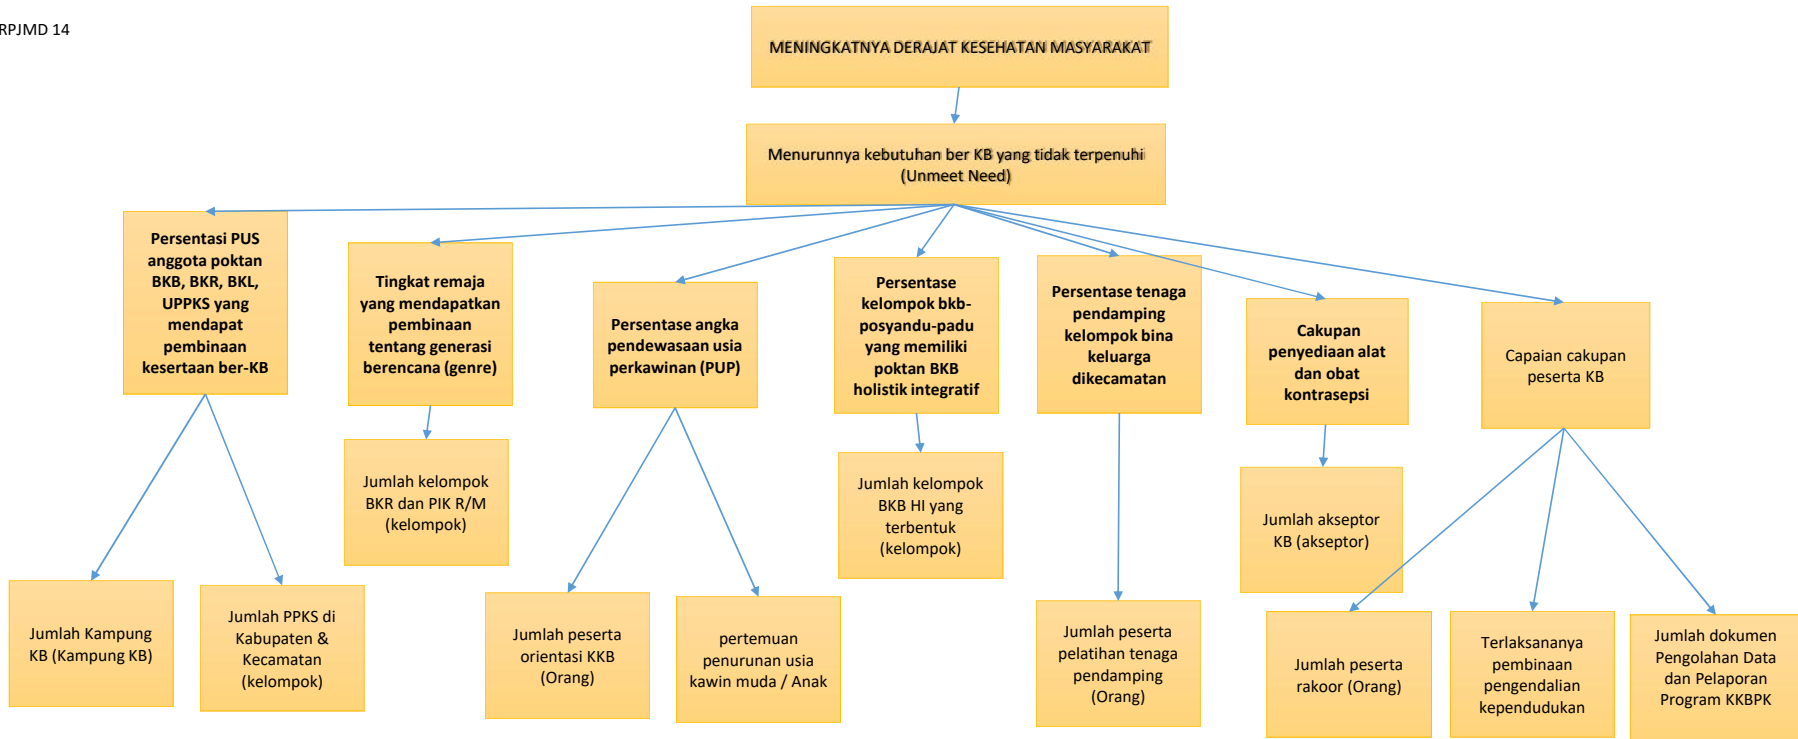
RPJMD 14

MENINGKATNYA DERAJAT KESEHATAN MASYARAKAT

Menurunnya kebutuhan ber KB yang tidak terpenuhi (Unmeet Need)

Persentasi PUS anggota poktan BKB, BKR, BKL, UPPKS yang mendapat pembinaan kesertaan ber-KB

Tingkat remaja yang mendapatkan pembinaan tentang generasi berencana (genre)

Persentase angka pendewasaan usia perkawinan (PUP)

Persentase kelompok bkb-posyandu-padu yang memiliki poktan BKB holistik integratif

Persentase tenaga pendamping kelompok bina keluarga dikecamatan

Cakupan penyediaan alat dan obat kontrasepsi

Capaian cakupan peserta KB

Jumlah kelompok BKR dan PIK R/M (kelompok)

Jumlah kelompok BKB HI yang terbentuk (kelompok)

Jumlah akseptor KB (akseptor)

Jumlah Kampung KB (Kampung KB)

Jumlah PPKS di Kabupaten & Kecamatan (kelompok)

Jumlah peserta orientasi KKB (Orang)

pertemuan penurunan usia kawin muda / Anak

Jumlah peserta pelatihan tenaga pendamping (Orang)

Jumlah peserta rakoor (Orang)

Terlaksananya pembinaan pengendalian kependudukan

Jumlah dokumen Pengolahan Data dan Pelaporan Program KKBPK